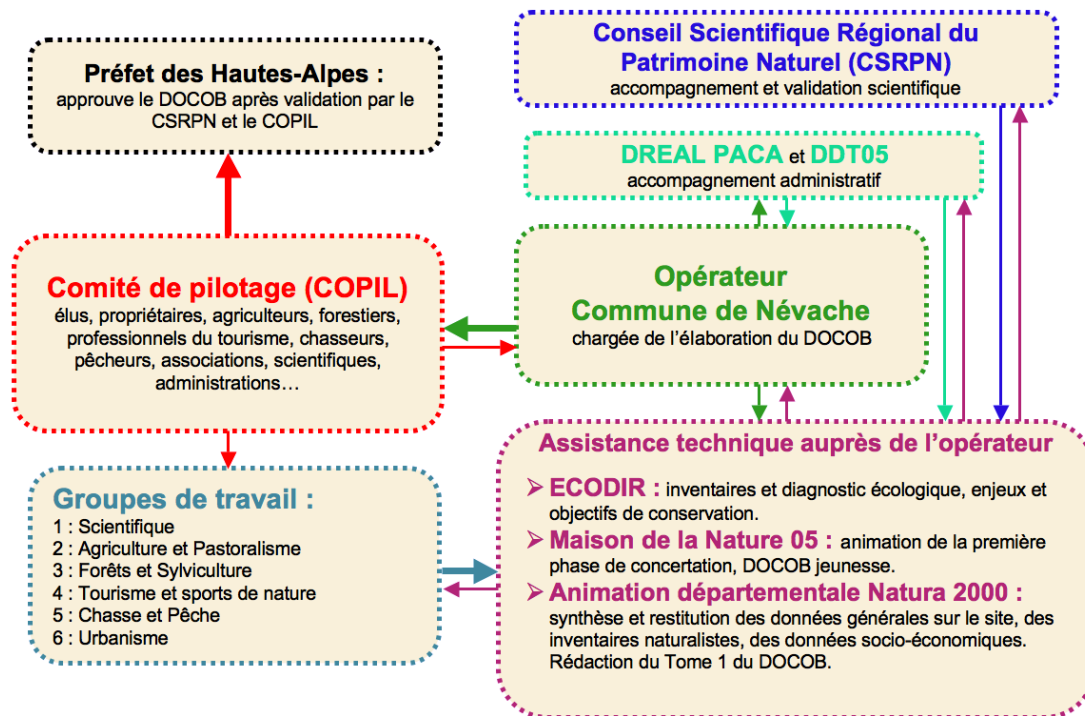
Préfet des Hautes-Alpes :
approuve le DOCOB après validation par le CSRPN et le COPIL

Conseil Scientifique Régional du Patrimoine Naturel (CSRPN)
accompagnement et validation scientifique

DREAL PACA et DDT05
accompagnement administratif

Comité de pilotage (COPIL)
élus, propriétaires, agriculteurs, forestiers, professionnels du tourisme, chasseurs, pêcheurs, associations, scientifiques, administrations…

Opérateur
Commune de Névache
chargée de l'élaboration du DOCOB

Groupes de travail :
1 : Scientifique
2 : Agriculture et Pastoralisme
3 : Forêts et Sylviculture
4 : Tourisme et sports de nature
5 : Chasse et Pêche
6 : Urbanisme

Assistance technique auprès de l'opérateur
➢ ECODIR : inventaires et diagnostic écologique, enjeux et objectifs de conservation.
➢ Maison de la Nature 05 : animation de la première phase de concertation, DOCOB jeunesse.
➢ Animation départementale Natura 2000 : synthèse et restitution des données générales sur le site, des inventaires naturalistes, des données socio-économiques. Rédaction du Tome 1 du DOCOB.